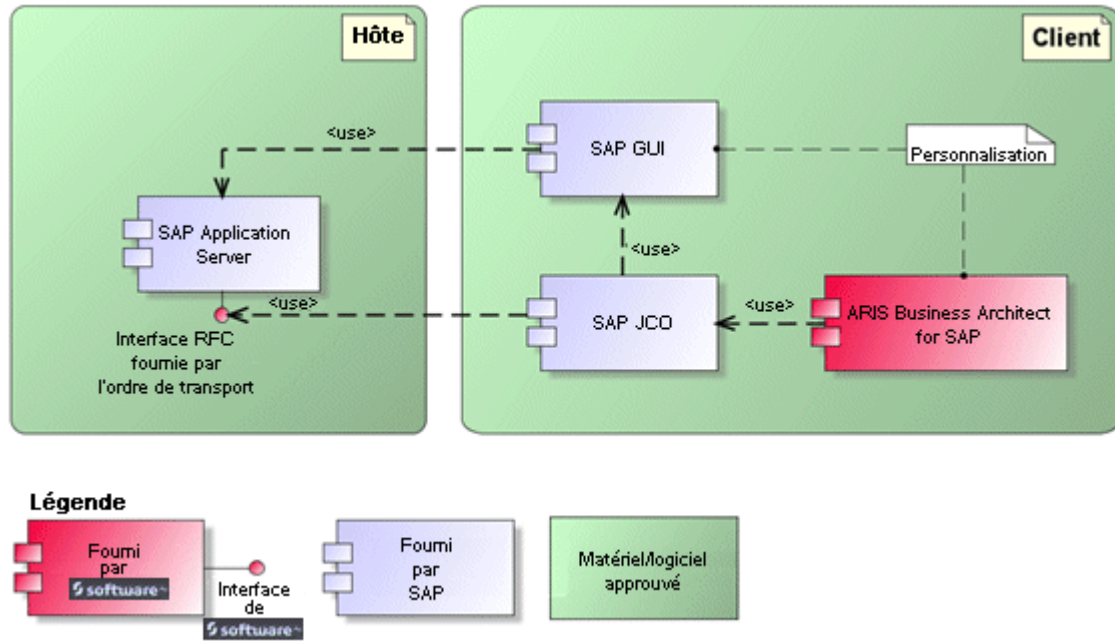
Hôte

Client

<use>

SAP GUI

Personnalisation

SAP Application Server

<use>

<use>

SAP JCO

<use>

ARIS Business Architect for SAP

Interface RFC fournie par l'ordre de transport

Légende

Fourni par software

Interface de software

Fourni par SAP

Matériel/logiciel approuvé